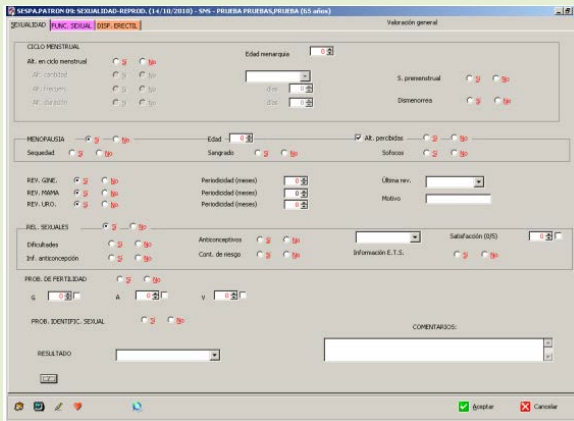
SESPA.PATRON 09: SEXUALIDAD-REPROD. (14/10/2010) - SMS - PRUEBA PRUEBAS,PRUEBA (65 años)

SEXUALIDAD FUNC. SEXUAL DISP. ERECTIL

Valoración general

CICLO MENSTRUAL

Edad menarquia 0

Alt. en ciclo menstrual Si No

Alt. cantidad Si No

Alt. frecuen Si No días 0

Alt. duración Si No días 0

S. premenstrual Si No

Dismenorrea Si No

MENOPAUSIA Si No

Edad 0

Alt. percibidas Si No

Sequedad Si No

Sangrado Si No

Sofocos Si No

REV. GINE. Si No Periodicidad (meses) 0

REV. MAMA Si No Periodicidad (meses) 0

REV. URO. Si No Periodicidad (meses) 0

Última rev.

Motivo

REL. SEXUALES Si No

Dificultades Si No

Anticonceptivos Si No

Satisfacción (0/5) 0

Inf. anticoncepción Si No

Cont. de riesgo Si No

Información E.T.S. Si No

PROB. DE FERTILIDAD Si No

G 0 A 0 V 0

PROB. IDENTIFIC. SEXUAL Si No

COMENTARIOS:

RESULTADO

Aceptar Cancelar